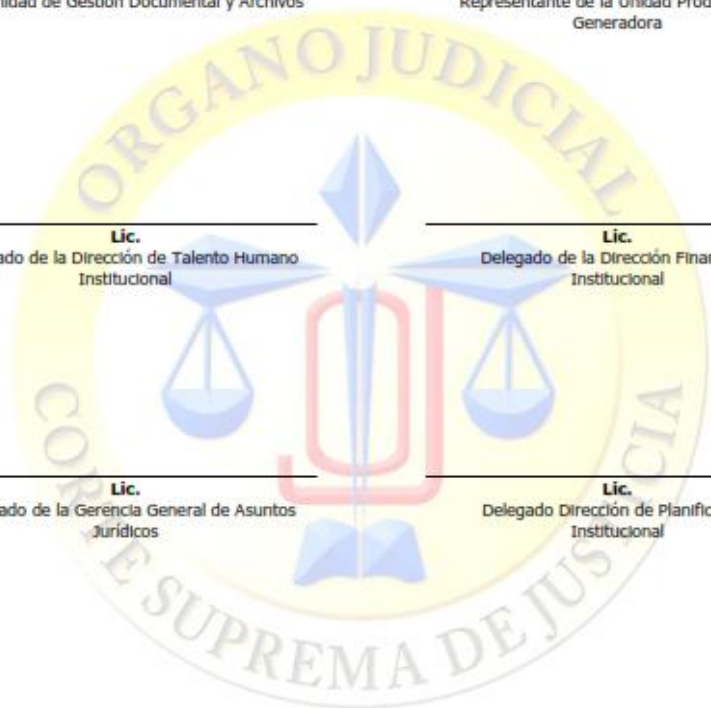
idad de Gestión Documental y Archivos

Representante de la Unidad Prod Generadora

ORGANO JUDICIAL

Lic.
ado de la Dirección de Talento Humano Institucional

Lic.
Delegado de la Dirección Finan Institucional

Lic.
ado de la Gerencia General de Asuntos Jurídicos

Lic.
Delegado Dirección de Planific Institucional

CORTE SUPREMA DE JUSTICIA